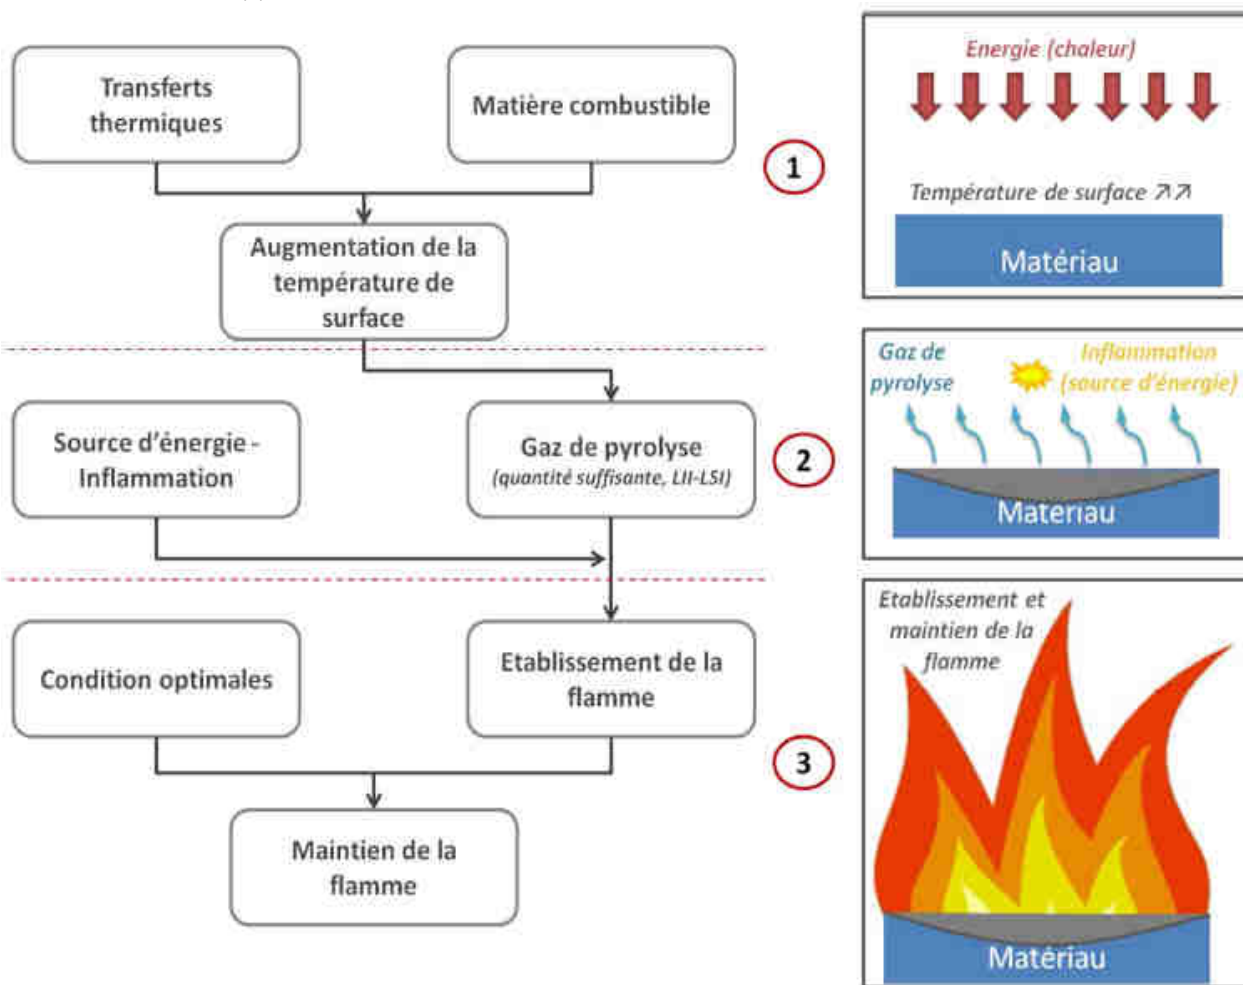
Transferts thermiques

Matière combustible

Augmentation de la température de surface

1

Energie (chaleur)

Température de surface ↗↗

Matériau

Source d'énergie - Inflammation

Gaz de pyrolyse
(quantité suffisante, LII-LSI)

2

Gaz de pyrolyse

Inflammation (source d'énergie)

Matériau

Condition optimales

Etablissement de la flamme

Maintien de la flamme

3

Etablissement et maintien de la flamme

Matériau